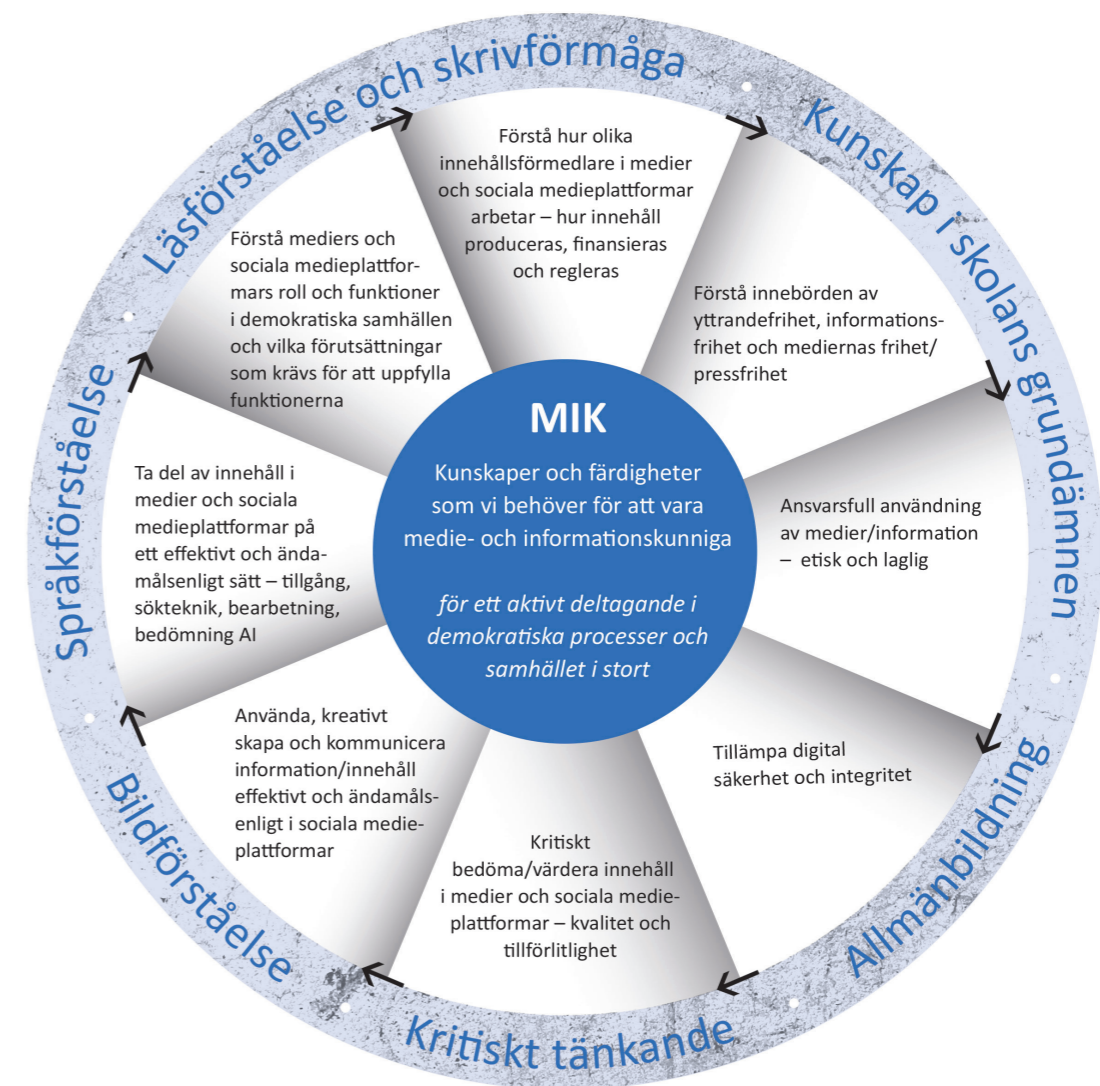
Läsförståelse och skrivförmåga

Kunskap i skolans grundämnen

Allmänbildning

Kritiskt tänkande

Bildförståelse

Språkförståelse

Förstå hur olika innehållsförmedlare i medier och sociala medieplattformar arbetar – hur innehåll produceras, finansieras och regleras

Förstå innebörden av yttrandefrihet, informationsfrihet och mediernas frihet/ pressfrihet

Ansvarsfull användning av medier/information – etisk och laglig

Tillämpa digital säkerhet och integritet

Kritiskt bedöma/värdera innehåll i medier och sociala medieplattformar – kvalitet och tillförlitlighet

Använda, kreativt skapa och kommunicera information/innehåll effektivt och ändamålsenligt i sociala medieplattformar

Ta del av innehåll i medier och sociala medieplattformar på ett effektivt och ändamålsenligt sätt – tillgång, sökteknik, bearbetning, bedömning AI

Förstå mediers och sociala medieplattformars roll och funktioner i demokratiska samhällen och vilka förutsättningar som krävs för att uppfylla funktionerna

MIK

Kunskaper och färdigheter som vi behöver för att vara medie- och informationskunniga

*för ett aktivt deltagande i demokratiska processer och samhället i stort*